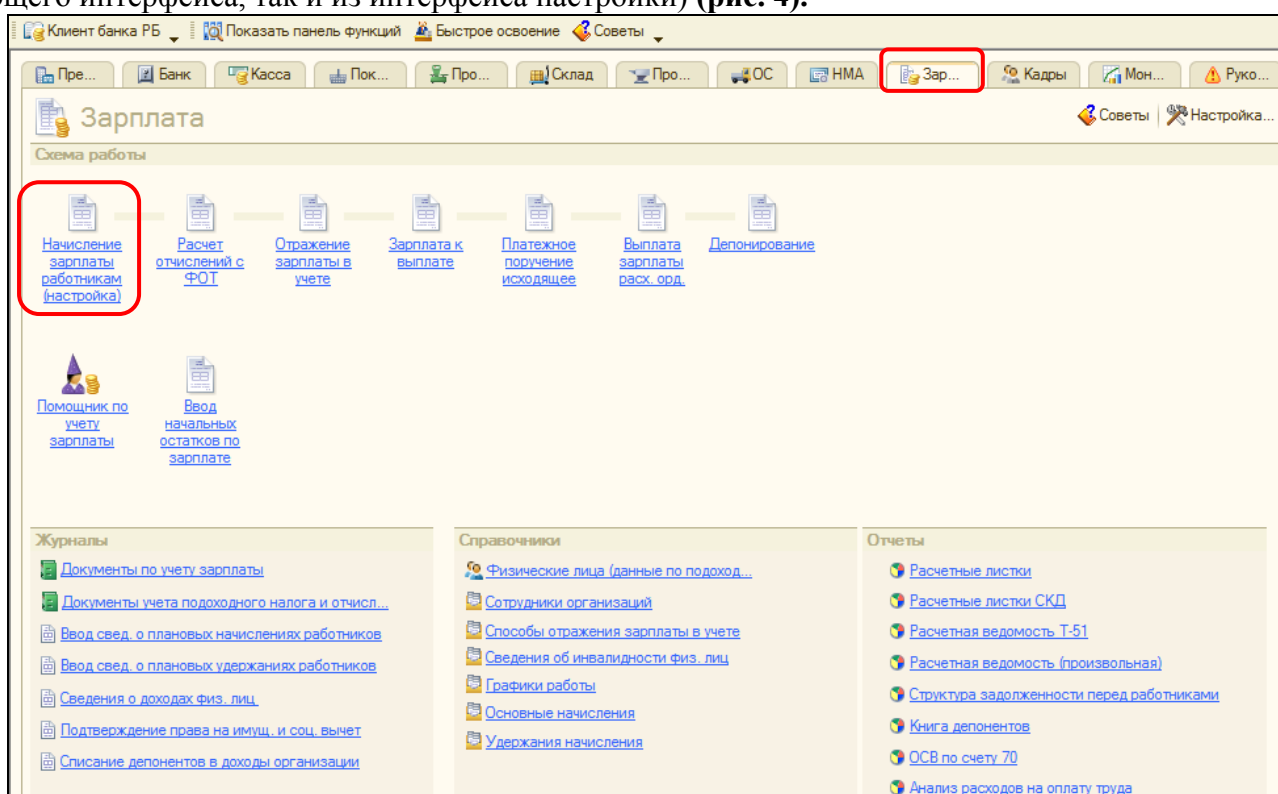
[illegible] интерфейса, так и из интерфейса настройки) (рис. 4).

Клиент банка РБ | Показать панель функций | Быстрое освоение | Советы

Пре... | Банк | Касса | Пок... | Про... | Склад | Про... | ОС | НМА | Зар... | Кадры | Мон... | Руко...

Зарплата

Советы | Настройка...

Схема работы

Начисление зарплаты работникам (настройка)

Расчет отчислений с ФОТ

Отражение зарплаты в учете

Зарплата к выплате

Платежное поручение исходящее

Выплата зарплаты расх. орд.

Депонирование

Помощник по учету зарплаты

Ввод начальных остатков по зарплате

Журналы

Документы по учету зарплаты

Документы учета подоходного налога и отчисл...

Ввод свед. о плановых начислениях работников

Ввод свед. о плановых удержаниях работников

Сведения о доходах физ. лиц

Подтверждение права на имущ. и соц. вычет

Списание депонентов в доходы организации

Справочники

Физические лица (данные по подоход...

Сотрудники организаций

Способы отражения зарплаты в учете

Сведения об инвалидности физ. лиц

Графики работы

Основные начисления

Удержания начисления

Отчеты

Расчетные листки

Расчетные листки СКД

Расчетная ведомость Т-51

Расчетная ведомость (произвольная)

Структура задолженности перед работниками

Книга депонентов

ОСВ по счету 70

Анализ расходов на оплату труда